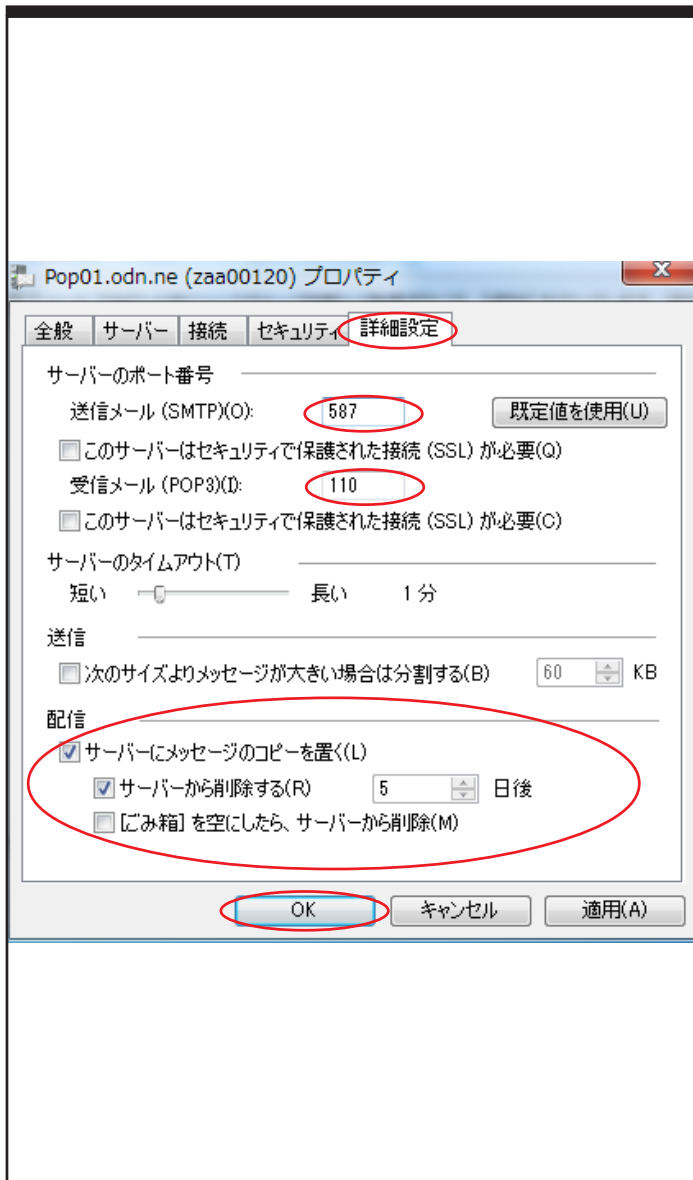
Pop01.odn.ne (zaa00120) プロパティ

全般 | サーバー | 接続 | セキュリティ | 詳細設定

サーバーのポート番号

送信メール (SMTP)(O): 587

既定値を使用(U)

このサーバーはセキュリティで保護された接続 (SSL) が必要(Q)

受信メール (POP3)(I): 110

このサーバーはセキュリティで保護された接続 (SSL) が必要(C)

サーバーのタイムアウト(T)

短い 長い 1 分

送信

次のサイズよりメッセージが大きい場合は分割する(B) 60 KB

配信

サーバーにメッセージのコピーを置く(L)

サーバーから削除する(R) 5 日後

[ごみ箱] を空にしたら、サーバーから削除(M)

OK キャンセル 適用(A)